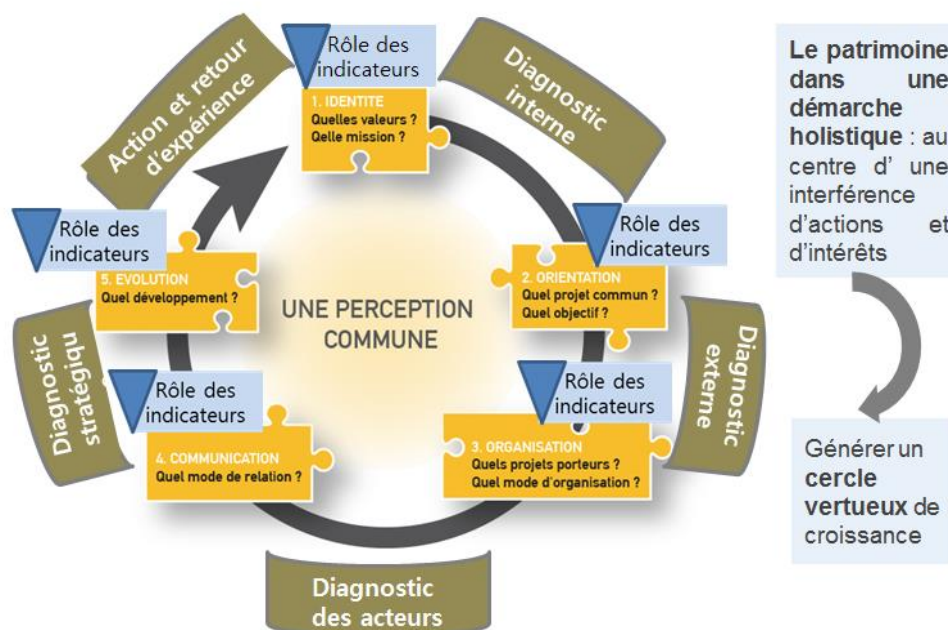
Action et retour d'expérience

Rôle des indicateurs

1. IDENTITE
Quelles valeurs ?
Qelle mission ?

Diagnostic interne

Rôle des indicateurs

5. EVOLUTION
Quel développement ?

Rôle des indicateurs

2. ORIENTATION
Quel projet commun ?
Quel objectif ?

UNE PERCEPTION COMMUNE

Diagnostic stratégique

Diagnostic externe

Rôle des indicateurs

4. COMMUNICATION
Quel mode de relation ?

Rôle des indicateurs

3. ORGANISATION
Quels projets porteurs ?
Quel mode d'organisation ?

Diagnostic des acteurs

Le patrimoine dans une démarche holistique : au centre d' une interférence d'actions et d'intérêts

Générer un cercle vertueux de croissance